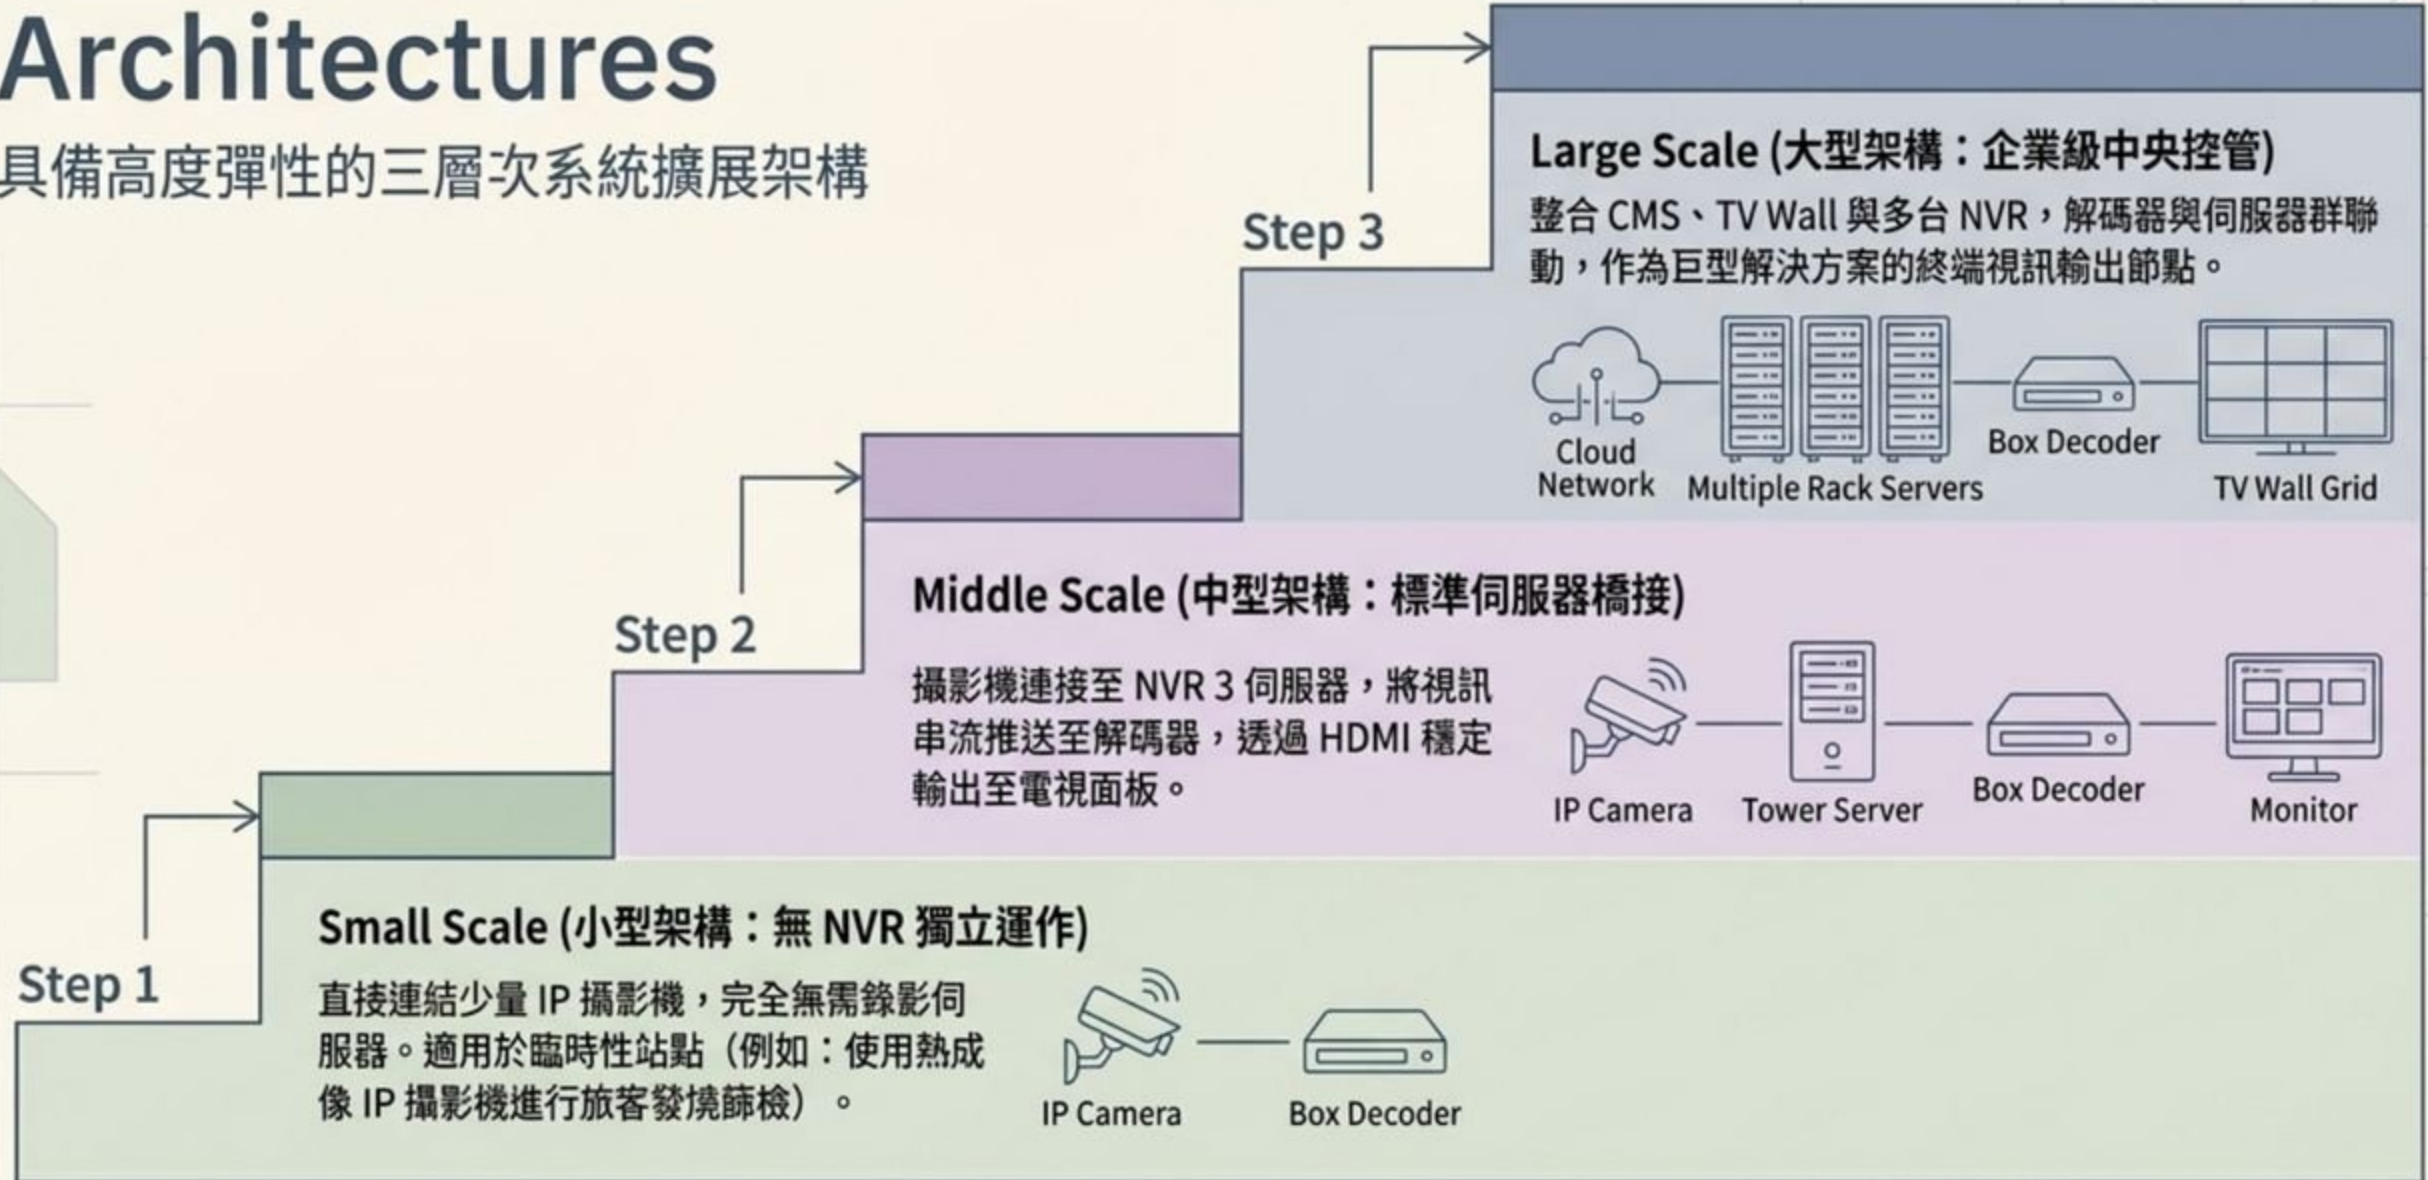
Architectures

具備高度彈性的三層次系統擴展架構

Step 3

Large Scale (大型架構：企業級中央控管)

整合 CMS、TV Wall 與多台 NVR，解碼器與伺服器群聯動，作為巨型解決方案的終端視訊輸出節點。

Cloud Network

Multiple Rack Servers

Box Decoder

TV Wall Grid

Step 2

Middle Scale (中型架構：標準伺服器橋接)

攝影機連接至 NVR 3 伺服器，將視訊串流推送至解碼器，透過 HDMI 穩定輸出至電視面板。

IP Camera

Tower Server

Box Decoder

Monitor

Step 1

Small Scale (小型架構：無 NVR 獨立運作)

直接連結少量 IP 攝影機，完全無需錄影伺服器。適用於臨時性站點（例如：使用熱成像 IP 攝影機進行旅客發燒篩檢）。

IP Camera

Box Decoder